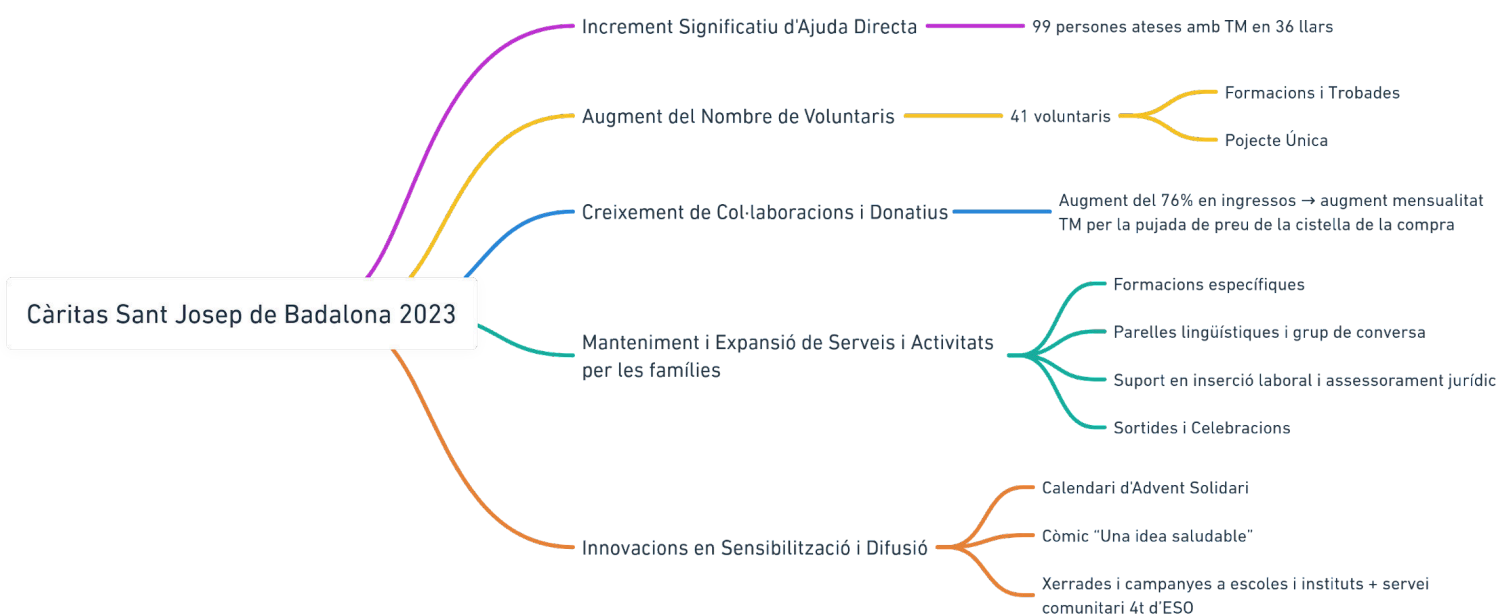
Càritas Sant Josep de Badalona 2023

Increment Significatiu d'Ajuda Directa

99 persones ateses amb TM en 36 llars

Augment del Nombre de Voluntaris

41 voluntaris

Formacions i Trobades

Pojecte Única

Creixement de Col·laboracions i Donatius

Augment del 76% en ingressos → augment mensualitat TM per la pujada de preu de la cistella de la compra

Manteniment i Expansió de Serveis i Activitats per les famílies

Formacions específiques

Parelles lingüístiques i grup de conversa

Suport en inserció laboral i assessorament jurídic

Sortides i Celebracions

Innovacions en Sensibilització i Difusió

Calendari d'Advent Solidari

Còmic "Una idea saludable"

Xerrades i campanyes a escoles i instituts + servei comunitari 4t d'ESO